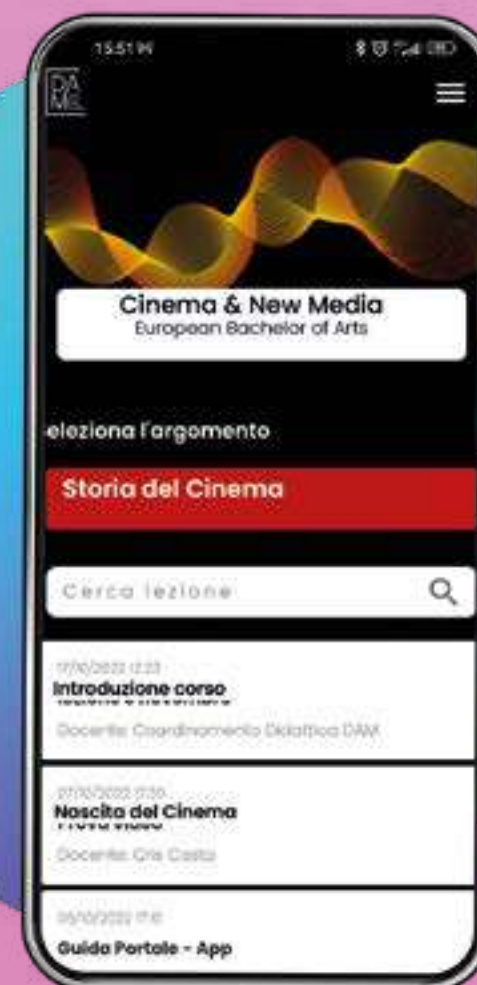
15:51

DA ME

Cinema & New Media
European Bachelor of Arts

eleziona l'argomento

Storia del Cinema

Cerca lezione

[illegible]
Introduzione corso
Docente: Coordinamento Didattico DAM

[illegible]
Nascita del Cinema
Docente: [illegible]

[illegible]
Guida Portale - App